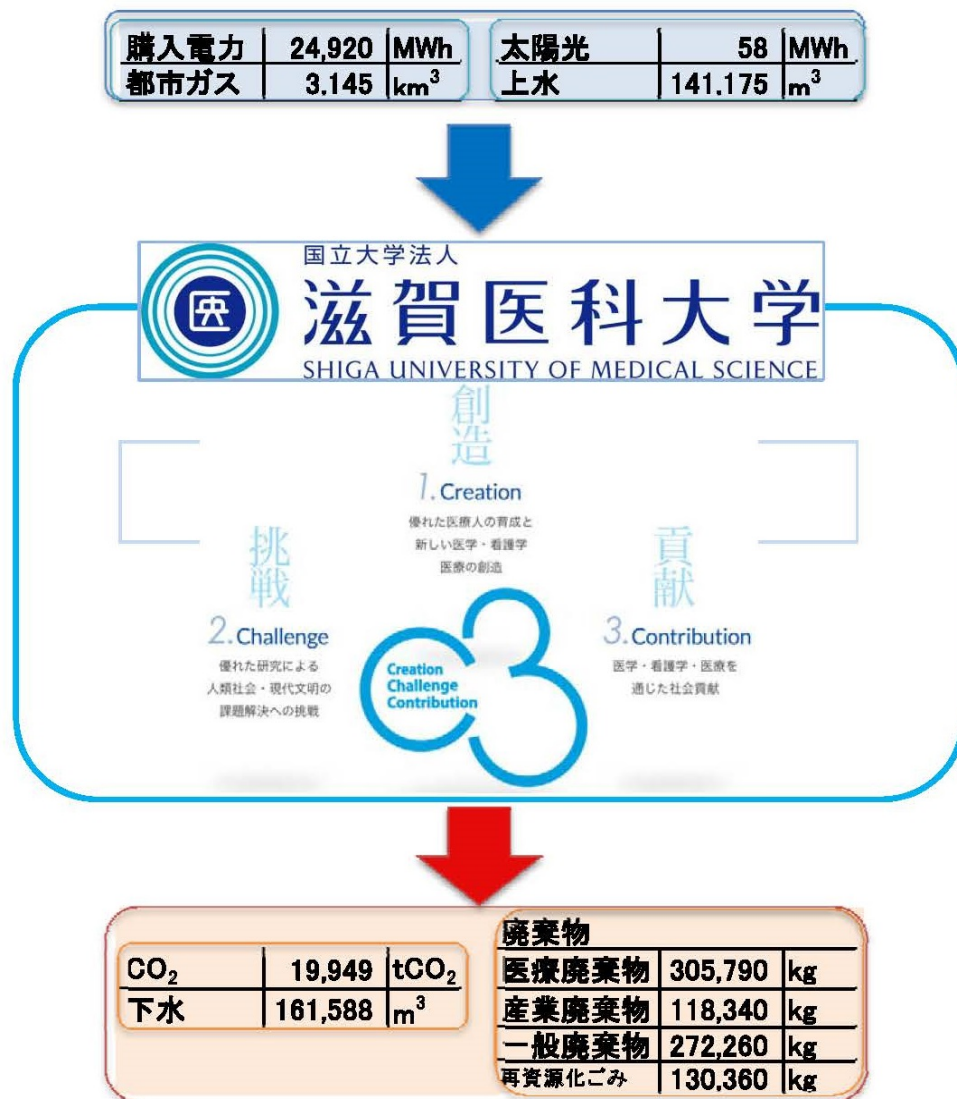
| 購入電力 | 24,920 | MWh |
|---|---|---|
| 都市ガス | 3.145 | $km^3$ |

| 太陽光 | 58 | MWh |
|---|---|---|
| 上水 | 141.175 | $m^3$ |

国立大学法人
滋賀医科大学
SHIGA UNIVERSITY OF MEDICAL SCIENCE

医

創造
1. Creation
優れた医療人の育成と新しい医学・看護学医療の創造

挑戦
2. Challenge
優れた研究による人類社会・現代文明の課題解決への挑戦

貢献
3. Contribution
医学・看護学・医療を通じた社会貢献

Creation
Challenge
Contribution

| $CO_2$ | 19,949 | $tCO_2$ |
|---|---|---|
| 下水 | 161,588 | $m^3$ |

廃棄物

| 医療廃棄物 | 305,790 | kg |
|---|---|---|
| 産業廃棄物 | 118,340 | kg |
| 一般廃棄物 | 272,260 | kg |
| 再資源化ごみ | 130,360 | kg |